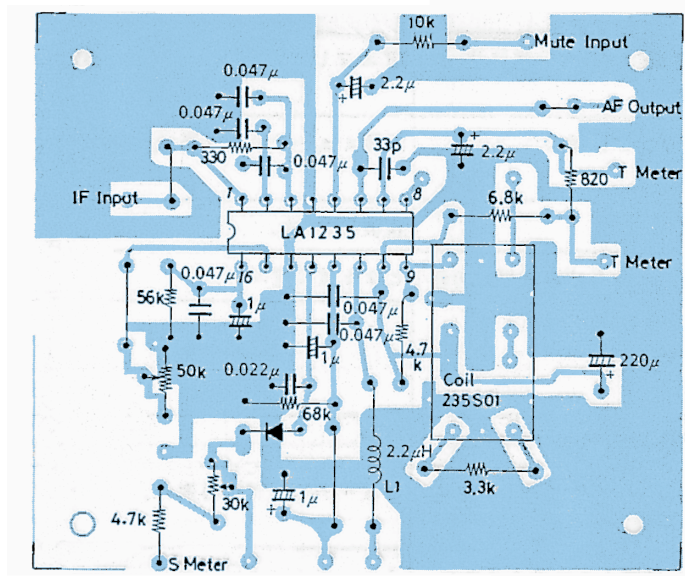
10k
Mute Input
0.047$\mu$
2.2$\mu$
0.047$\mu$
AF Output
33p
330
0.047$\mu$
2.2$\mu$
820
T Meter
IF Input
1
8
6.8k
LA1235
T Meter
0.047$\mu$
16
9
56k
1$\mu$
0.047$\mu$
0.047$\mu$
1$\mu$
4.7
k
50k
0.022$\mu$
Coil
235S01
220$\mu$
68k
2.2$\mu$H
L1
3.3k
30k
1$\mu$
4.7k
S Meter